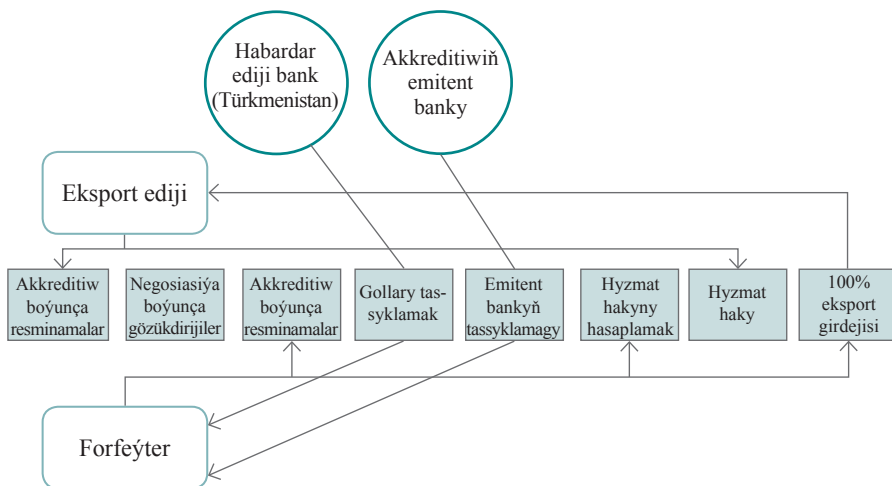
Habardar ediji bank (Türkmenistan)

Akkreditiwiň emitent banky

Eksport ediji

Akkreditiw boýunça resminamalar

Negosiasiýa boýunça gözükdirijiler

Akkreditiw boýunça resminamalar

Gollary tassyklamak

Emitent bankyň tassyklamagy

Hyzmat hakyny hasaplamak

Hyzmat haky

100% eksport girdejisi

Forfeýter